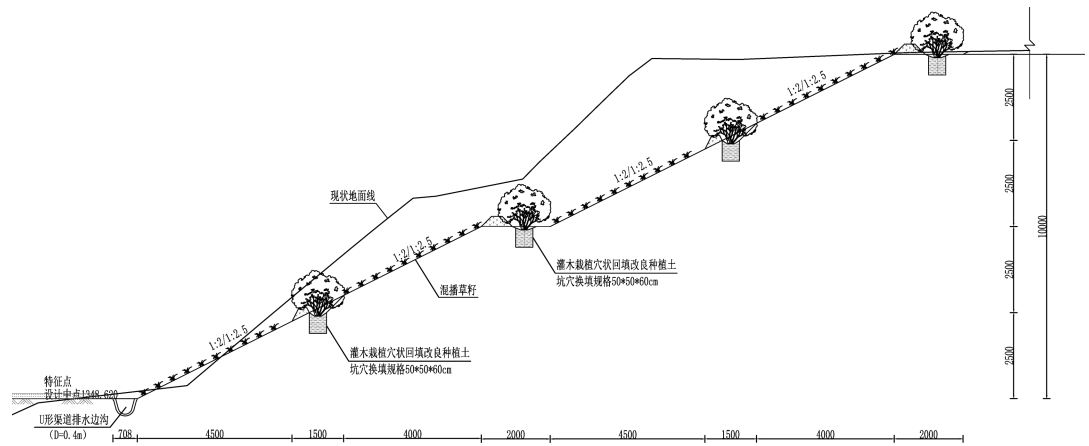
现状地面线

1:2/1:2.5

1:2/1:2.5

1:2/1:2.5

1:2/1:2.5

混播草籽

灌木栽植穴状回填改良种植土
坑穴换填规格50*50*60cm

灌木栽植穴状回填改良种植土
坑穴换填规格50*50*60cm

特征点
设计中点1348.620

U形渠道排水边沟
(D=0.4m)

708 4500 1500 4000 2000 4500 1500 4000 2000

2500
2500
2500
2500
10000